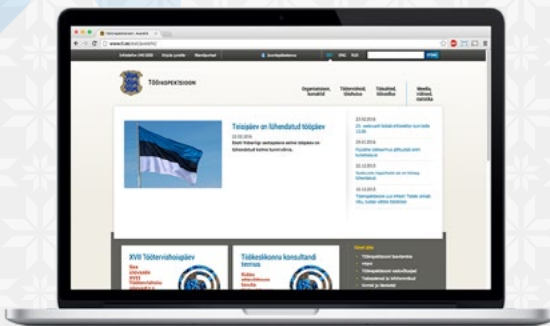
Tööinspektsioon
Teisipäev on lühendatud tööpäev
XVII Töötervishoiupäev
Töökeskkonna konsultandi teenus
Organisatsioon, kontaktid
Töötervishoid, tööohutus
Töösuhted, töövaidlus
Meedia, väljaanded, statistika
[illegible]